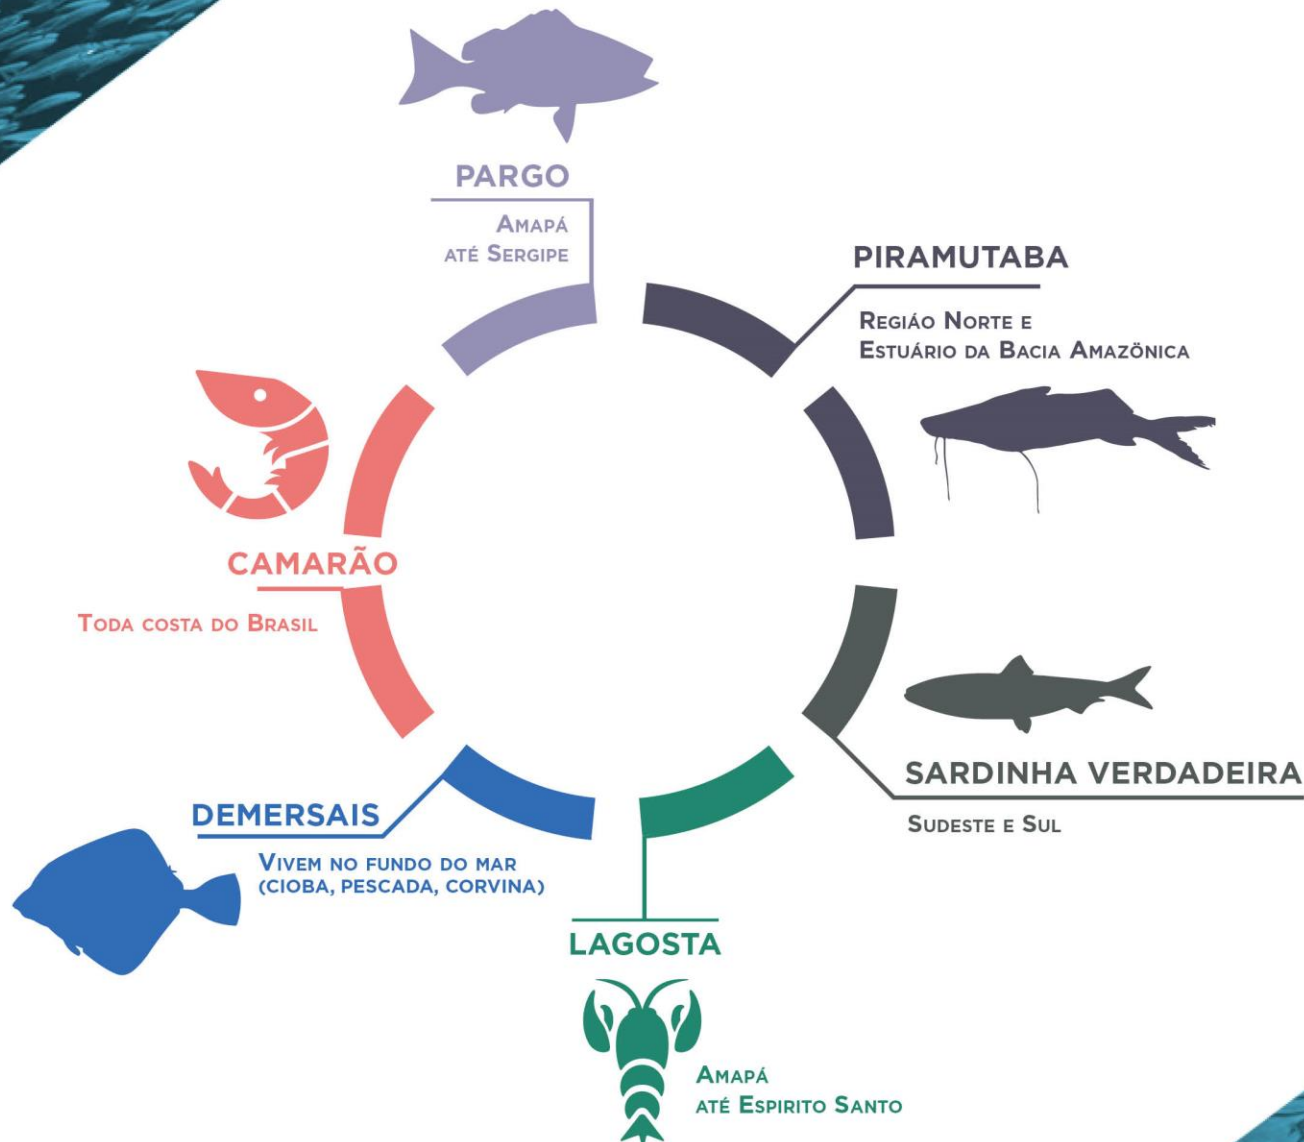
PARGO

Amapá até Sergipe

PIRAMUTABA

Região Norte e Estuário da Bacia Amazönica

CAMARÃO

Toda costa do Brasil

SARDINHA VERDADEIRA

Sudeste e Sul

DEMERSAIS

Vivem no fundo do mar (CIOBA, PESCADA, CORVINA)

LAGOSTA

Amapá até Espirito Santo